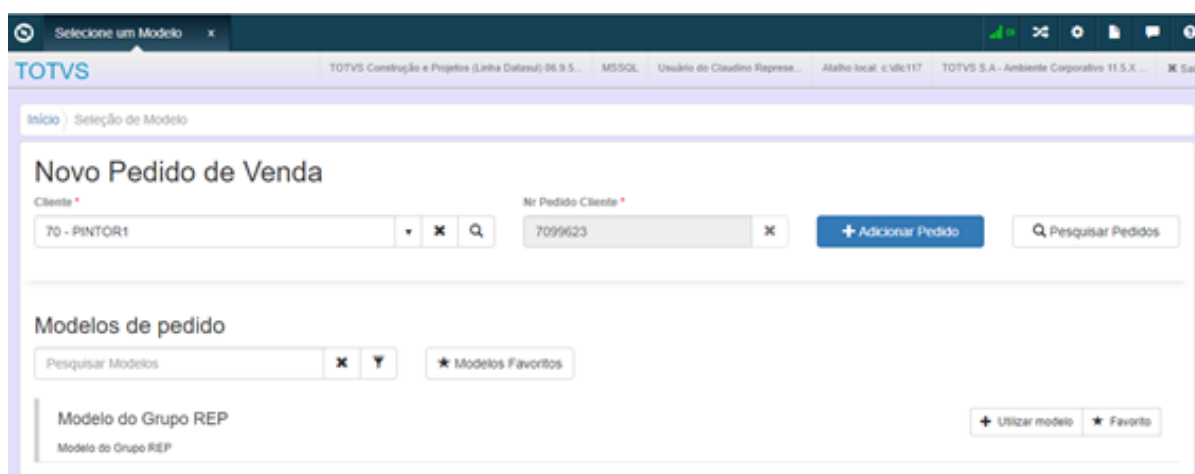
Selecione um Modelo ×

TOTVS

TOTVS Construção e Projetos (Linha Datasul) 06.9.5... MSSQL Usuário do Claudino Represe... Atalho local: c:\dlc117 TOTVS S.A - Ambiente Corporativo 11.5.X... ✖ Sai

Início Seleção de Modelo

Novo Pedido de Venda

Cliente *

70 - PINTOR1

Nr Pedido Cliente *

7099623

+ Adicionar Pedido

Pesquisar Pedidos

Modelos de pedido

Pesquisar Modelos

★ Modelos Favoritos

Modelo do Grupo REP

Modelo do Grupo REP

+ Utilizar modelo

★ Favorito